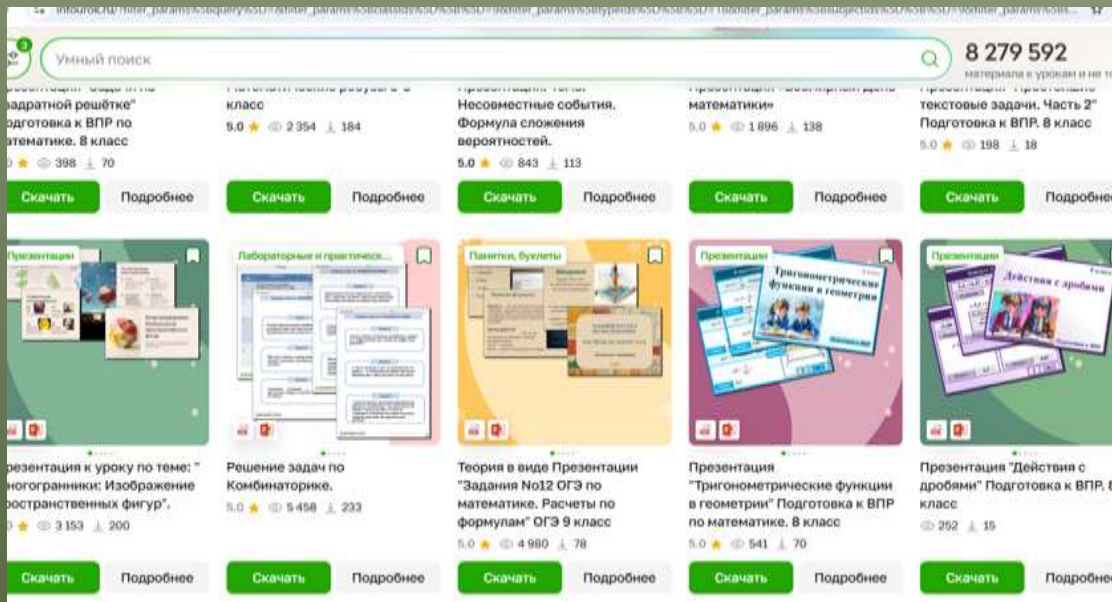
infourok.ru/?filter_params%5Bquery%5D=&filter_params%5Bclasses%5D%5B%5D=9&filter_params%5Btypeids%5D%5B%5D=1&filter_params%5Bsubjects%5D%5B%5D=9&filter_params%5Bsub...

Умный поиск

8 279 592
материала к урокам и не т

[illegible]
вадратной решётке" Подготовка к ВПР по математике. 8 класс
0 ★ 398 70
Скачать
Подробнее

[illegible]
класс
5.0 ★ 2 354 184
Скачать
Подробнее

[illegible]
Несовместные события. Формула сложения вероятностей.
5.0 ★ 843 113
Скачать
Подробнее

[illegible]
математики»
5.0 ★ 1 896 138
Скачать
Подробнее

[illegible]
текстовые задачи. Часть 2" Подготовка к ВПР. 8 класс
5.0 ★ 198 18
Скачать
Подробне

Презентации
резентация к уроку по теме: " ногогранники: Изображение ространственных фигур".
0 ★ 3 153 200
Скачать
Подробнее

Лабораторные и практическ...
Решение задач по Комбинаторике.
5.0 ★ 5 458 233
Скачать
Подробнее

Памятки, буклеты
Теория в виде Презентации "Задания No12 ОГЭ по математике. Расчеты по формулам" ОГЭ 9 класс
5.0 ★ 4 980 78
Скачать
Подробнее

Презентации
Тригонометрические функции в геометрии
Презентация "Тригонометрические функции в геометрии" Подготовка к ВПР по математике. 8 класс
5.0 ★ 541 70
Скачать
Подробнее

Презентации
Действия с дробями
Презентация "Действия с дробями" Подготовка к ВПР. 8 класс
252 15
Скачать
Подробне